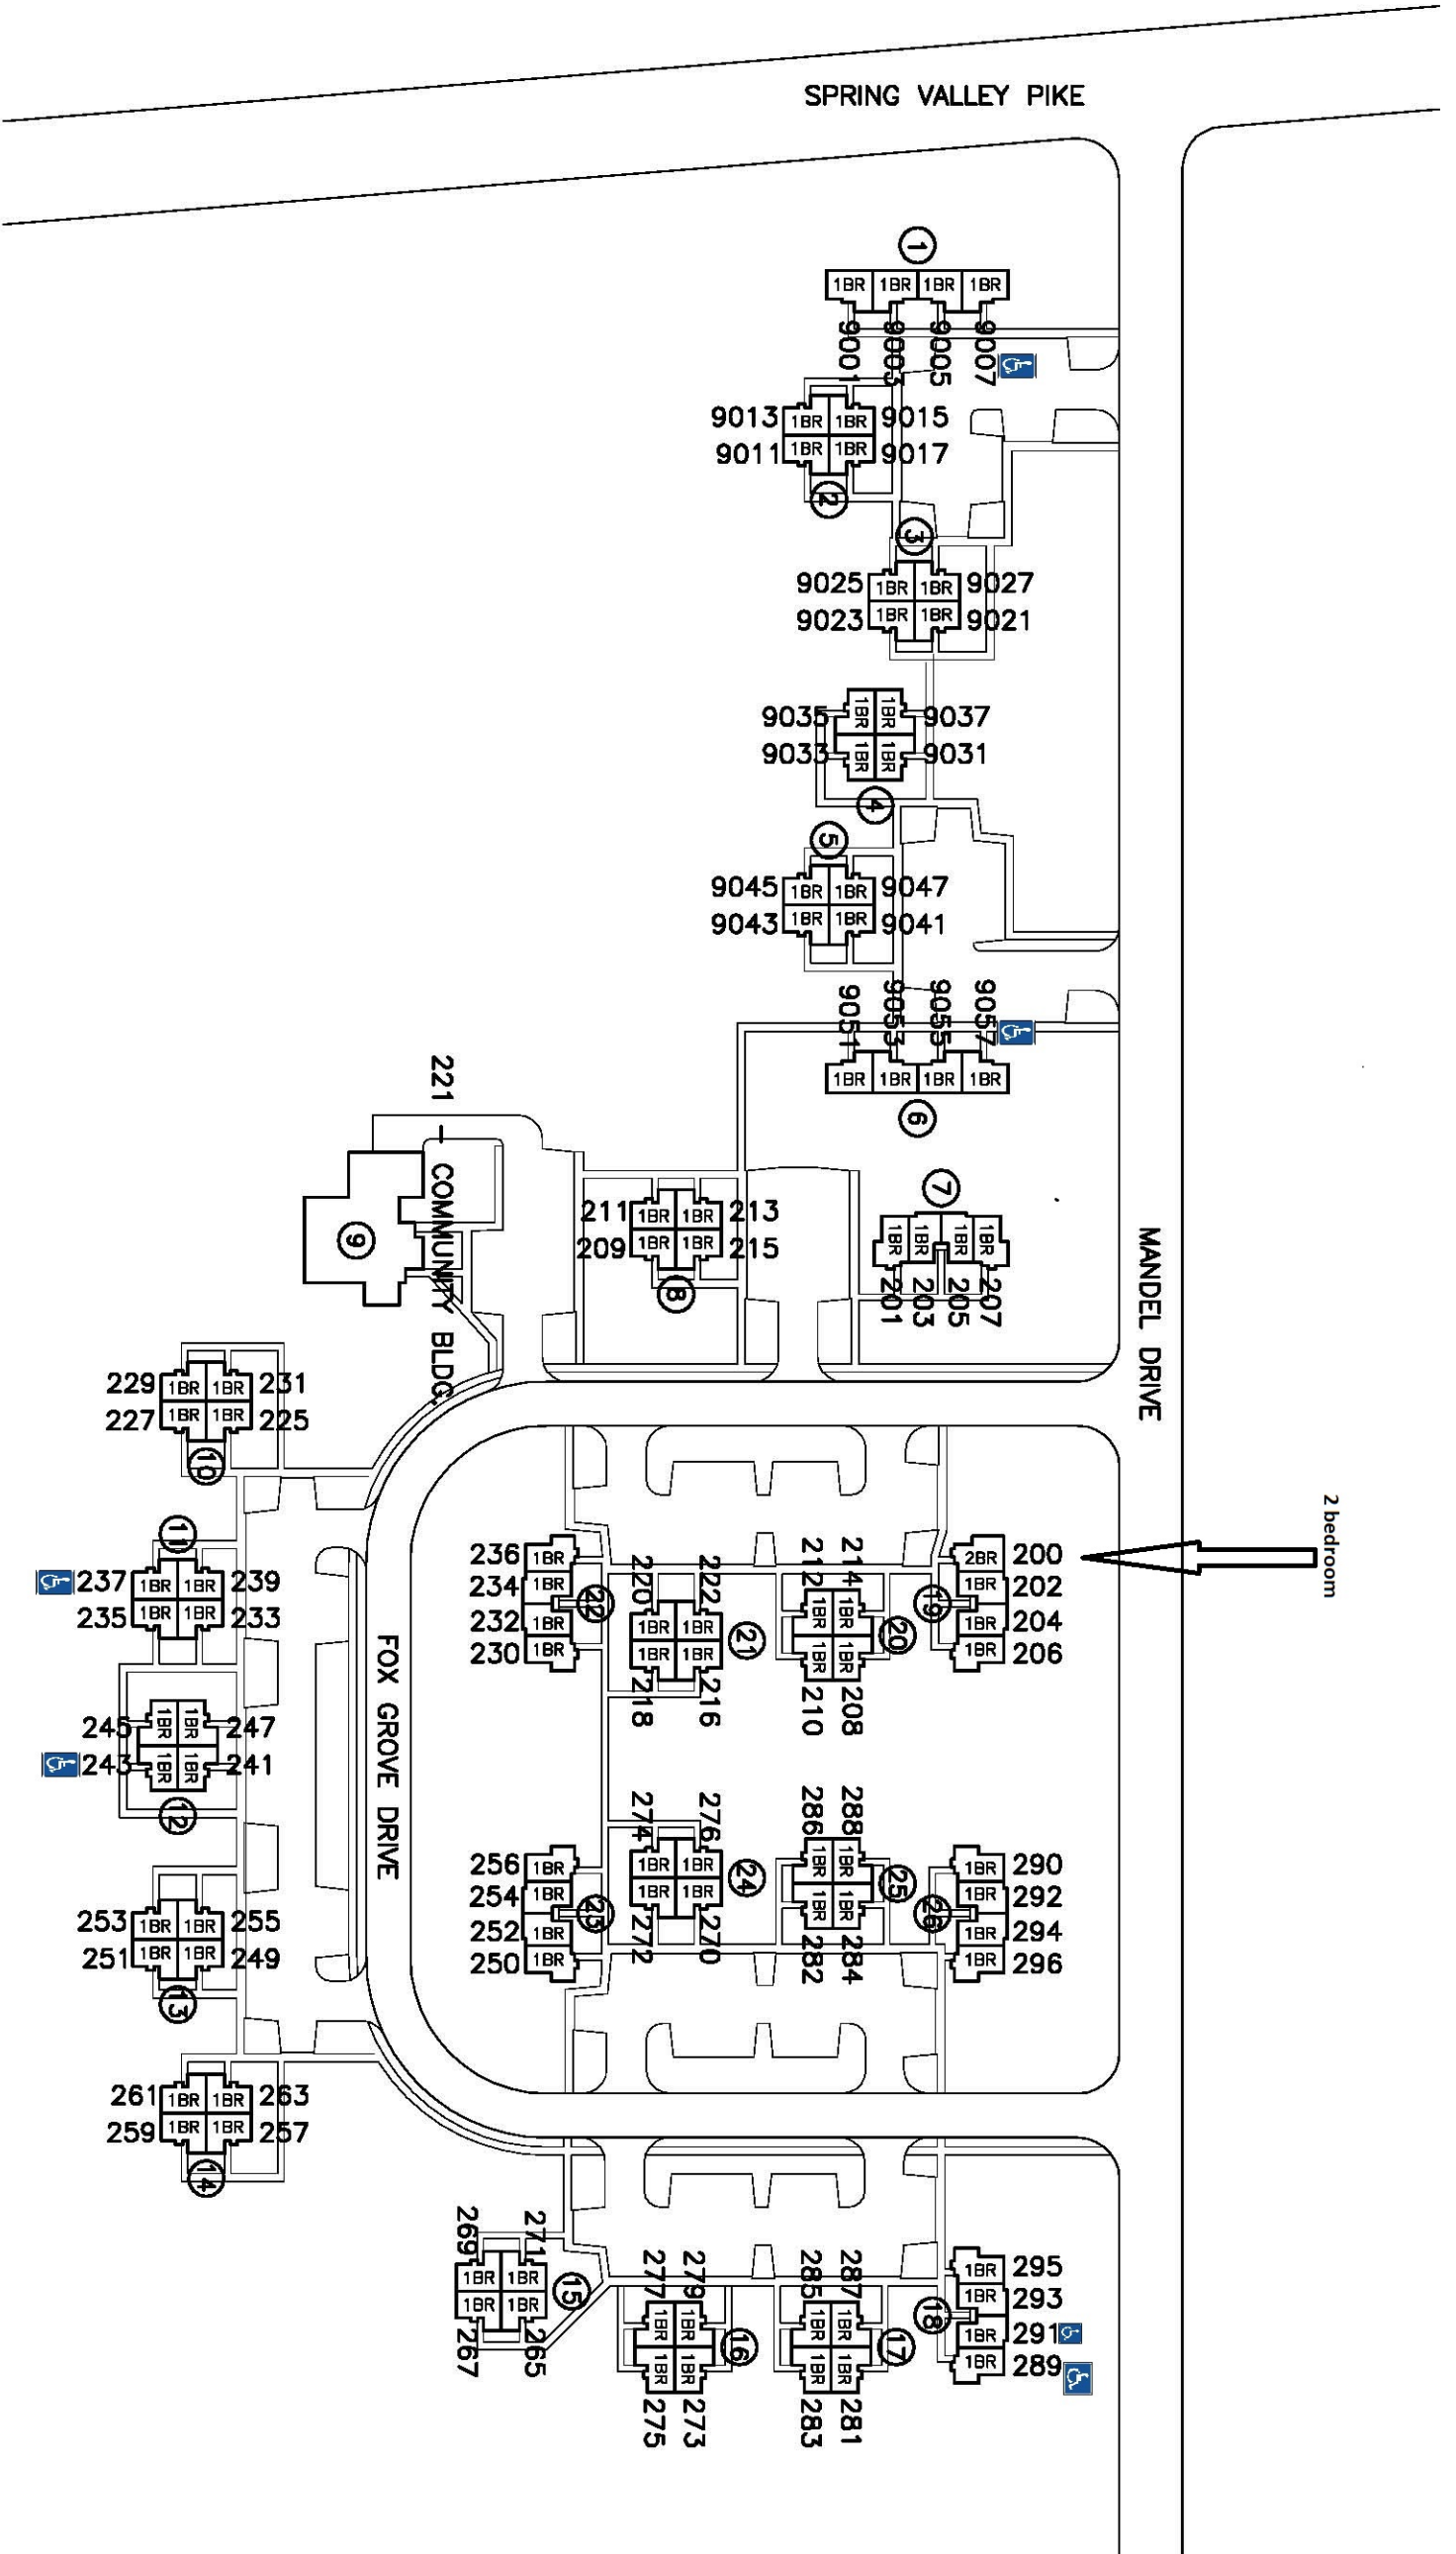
SPRING VALLEY PIKE

1
1BR 1BR 1BR 1BR
9001 9003 9005 9007

9013 1BR 1BR 9015
9011 1BR 1BR 9017
2

3
9025 1BR 1BR 9027
9023 1BR 1BR 9021

9035 1BR 1BR 9037
9033 1BR 1BR 9031
4

5
9045 1BR 1BR 9047
9043 1BR 1BR 9041

9051 9053 9055 9057
1BR 1BR 1BR 1BR
6

221 COMMUNITY BLDG.
9

211 1BR 1BR 213
209 1BR 1BR 215
8

7
1BR 1BR 1BR 1BR
201 203 205 207

MANDEL DRIVE

229 1BR 1BR 231
227 1BR 1BR 225
10

11
237 1BR 1BR 239
235 1BR 1BR 233

245 1BR 1BR 247
243 1BR 1BR 241
12

253 1BR 1BR 255
251 1BR 1BR 249
13

261 1BR 1BR 263
259 1BR 1BR 257
14

FOX GROVE DRIVE

236 1BR
234 1BR
232 1BR
230 1BR
22

220 222
1BR 1BR
1BR 1BR
218 216
21

212 214
1BR 1BR
1BR 1BR
210 208
20

19
2BR 200
1BR 202
1BR 204
1BR 206

2 bedroom

256 1BR
254 1BR
252 1BR
250 1BR
23

274 276
1BR 1BR
1BR 1BR
272 270
24

286 288
1BR 1BR
1BR 1BR
282 284
25

26
1BR 290
1BR 292
1BR 294
1BR 296

269 271
1BR 1BR
1BR 1BR
267 265
15

277 279
1BR 1BR
1BR 1BR
275 273
16

285 287
1BR 1BR
1BR 1BR
283 281
17

18
1BR 295
1BR 293
1BR 291
1BR 289